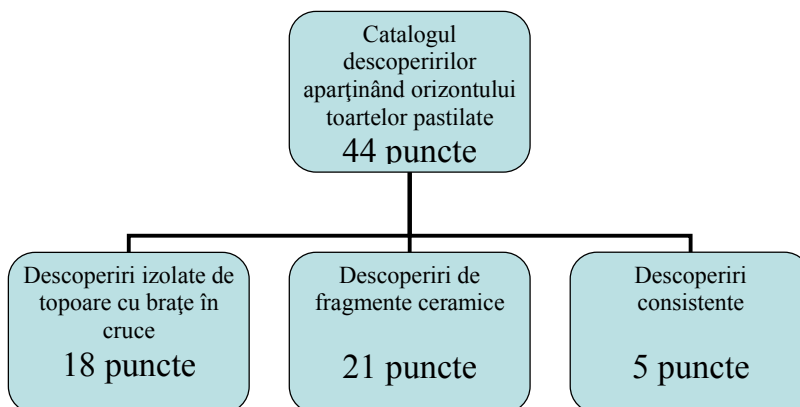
Catalogul descoperirilor aparţinând orizontului toartelor pastilate
44 puncte

Descoperiri izolate de topoare cu braţe în cruce
18 puncte

Descoperiri de fragmente ceramice
21 puncte

Descoperiri consistente
5 puncte